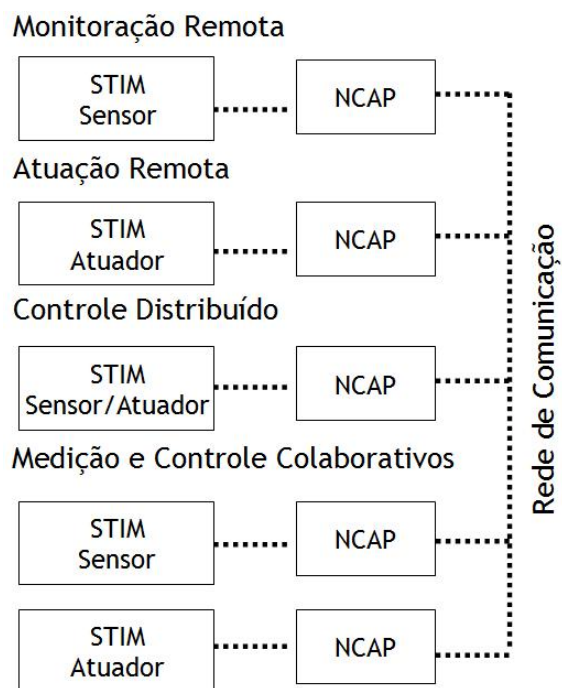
Monitoração Remota

STIM
Sensor

NCAP

Atuação Remota

STIM
Atuador

NCAP

Controle Distribuído

STIM
Sensor/Atuador

NCAP

Medição e Controle Colaborativos

STIM
Sensor

NCAP

STIM
Atuador

NCAP

Rede de Comunicação